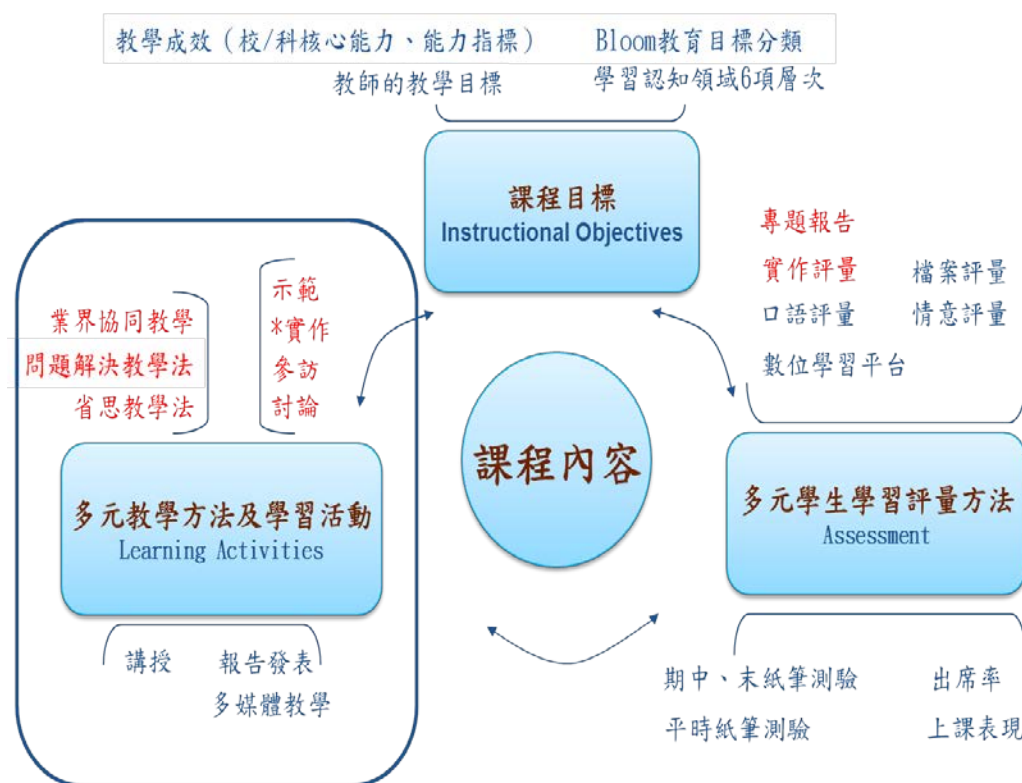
教學成效（校/科核心能力、能力指標） Bloom教育目標分類

教師的教學目標 學習認知領域6項層次

課程目標
Instructional Objectives

專題報告
實作評量 檔案評量
口語評量 情意評量
數位學習平台

業界協同教學
問題解決教學法
省思教學法

示範
*實作
參訪
討論

課程內容

多元教學方法及學習活動
Learning Activities

多元學生學習評量方法
Assessment

講授 報告發表
多媒體教學

期中、末紙筆測驗 出席率
平時紙筆測驗 上課表現